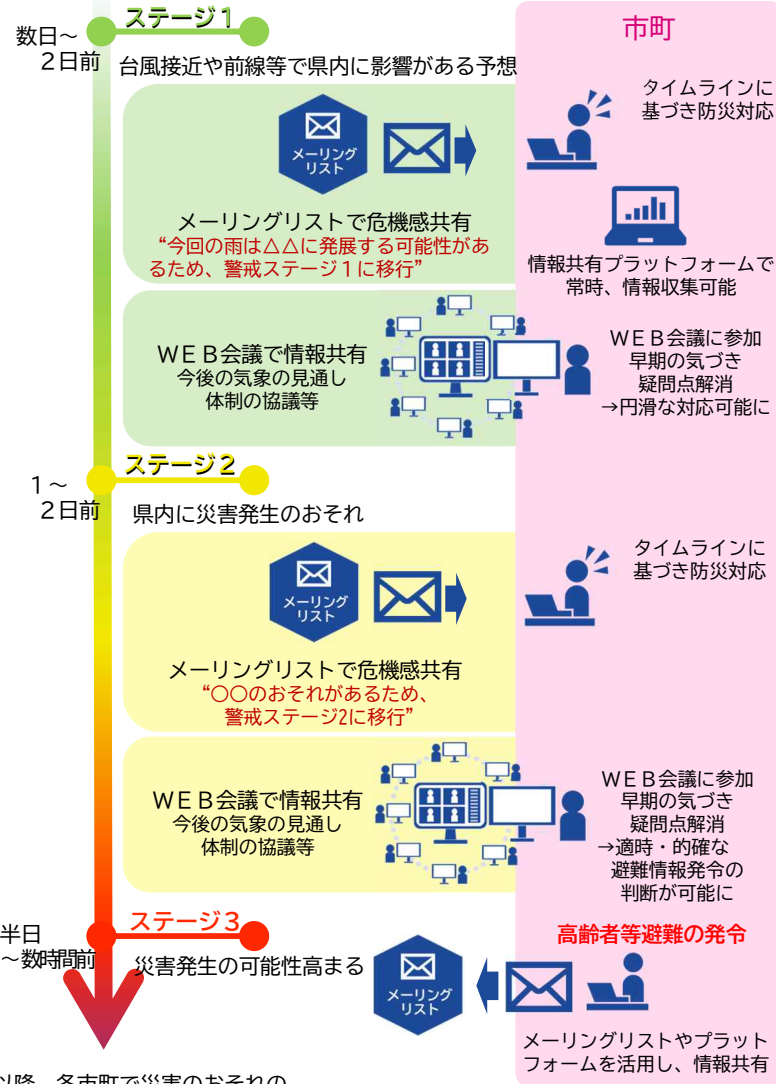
数日～
2日前

ステージ１

台風接近や前線等で県内に影響がある予想

市町

メーリングリスト

タイムラインに基づき防災対応

メーリングリストで危機感共有
"今回の雨は△△に発展する可能性があるため、警戒ステージ１に移行"

情報共有プラットフォームで常時、情報収集可能

WEB会議で情報共有
今後の気象の見通し
体制の協議等

WEB会議に参加
早期の気づき
疑問点解消
→円滑な対応可能に

1～
2日前

ステージ２

県内に災害発生のおそれ

メーリングリスト

タイムラインに基づき防災対応

メーリングリストで危機感共有
"〇〇のおそれがあるため、警戒ステージ2に移行"

WEB会議で情報共有
今後の気象の見通し
体制の協議等

WEB会議に参加
早期の気づき
疑問点解消
→適時・的確な避難情報発令の判断が可能に

半日
～数時間前

ステージ３

災害発生の可能性高まる

高齢者等避難の発令

メーリングリスト

メーリングリストやプラットフォームを活用し、情報共有

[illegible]